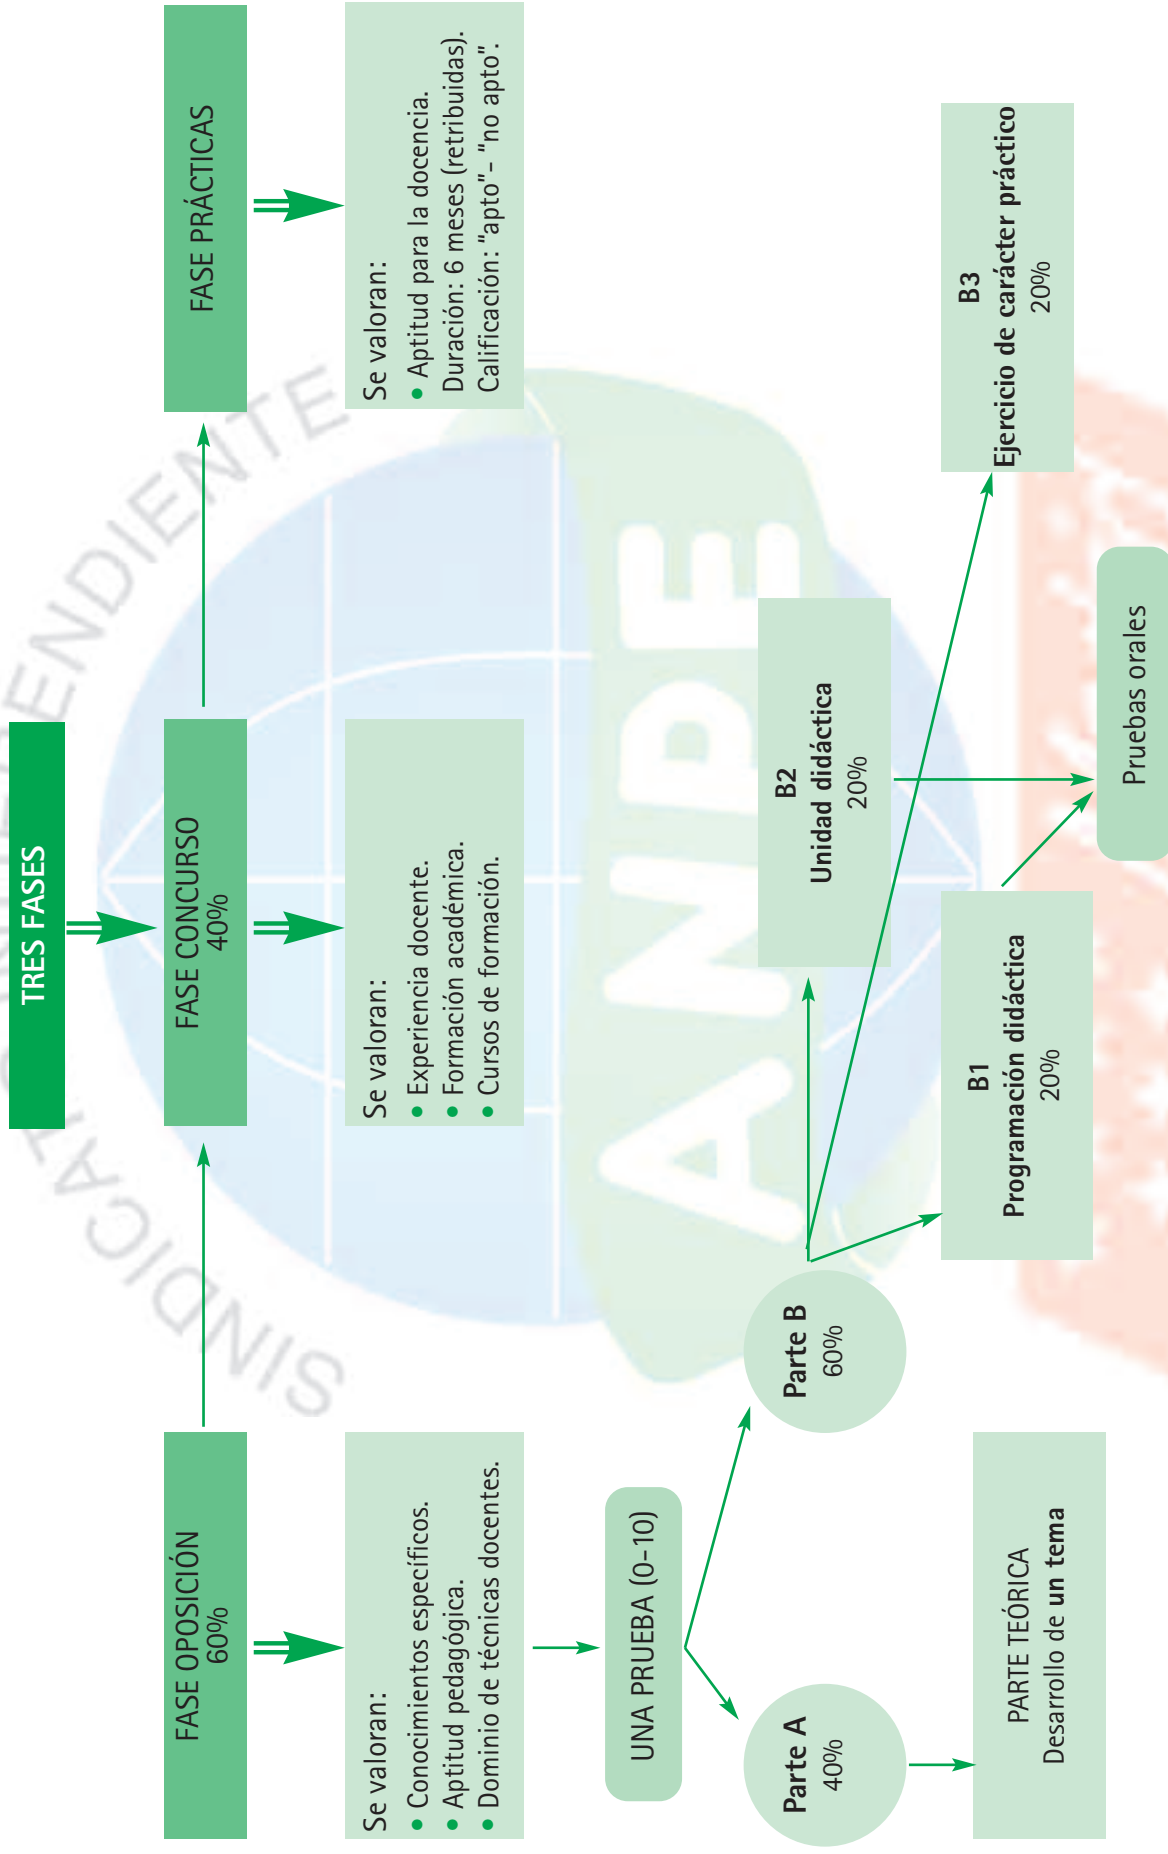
TRES FASES

FASE OPOSICIÓN
60%

Se valoran:
• Conocimientos específicos.
• Aptitud pedagógica.
• Dominio de técnicas docentes.

FASE CONCURSO
40%

Se valoran:
• Experiencia docente.
• Formación académica.
• Cursos de formación.

FASE PRÁCTICAS

Se valoran:
• Aptitud para la docencia.
Duración: 6 meses (retribuidas).
Calificación: "apto"- "no apto".

UNA PRUEBA (0-10)

Parte A
40%

PARTE TEÓRICA
Desarrollo de **un tema**

Parte B
60%

B1
Programación didáctica
20%

B2
Unidad didáctica
20%

B3
Ejercicio de carácter práctico
20%

Pruebas orales

SINDICATO INDEPENDIENTE

ANPE